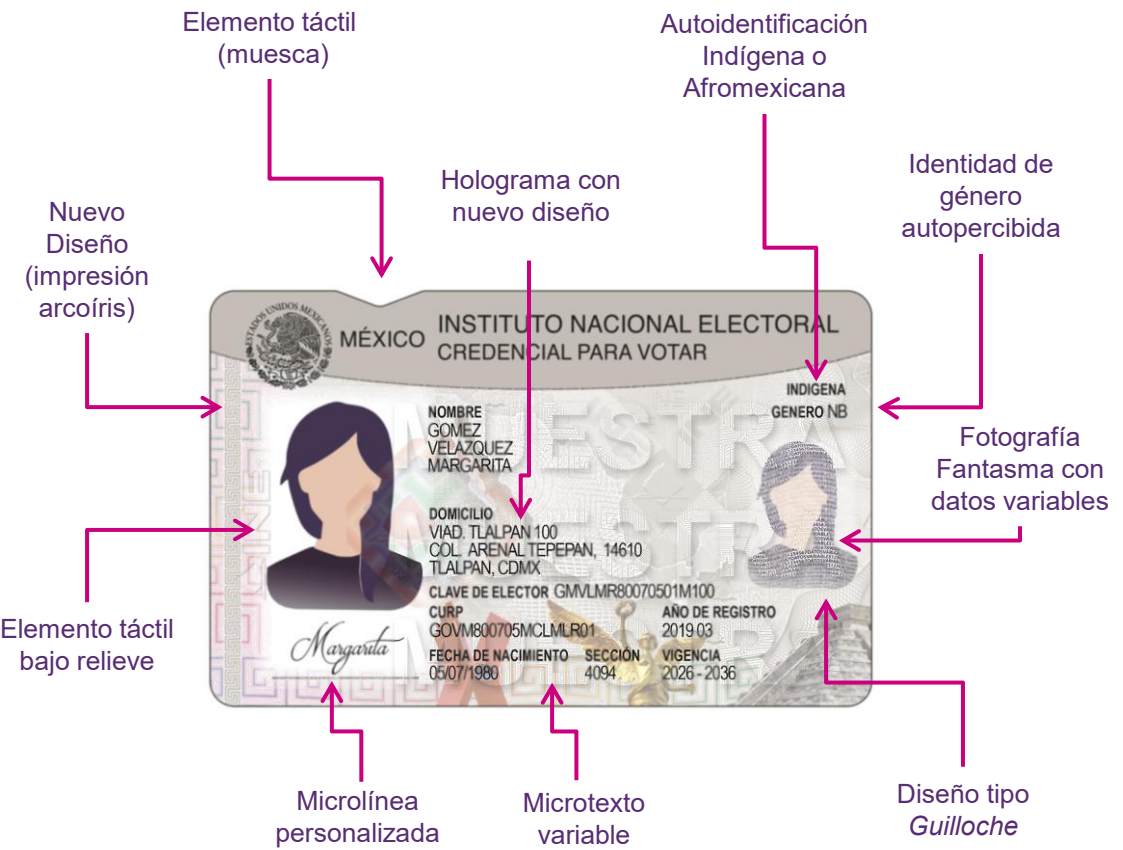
Elemento táctil (muesca)

Autoidentificación Indígena o Afromexicana

Holograma con nuevo diseño

Identidad de género autopercibida

Nuevo Diseño (impresión arcoíris)

ESTADOS UNIDOS MEXICANOS

MÉXICO INSTITUTO NACIONAL ELECTORAL
CREDENCIAL PARA VOTAR

INDIGENA
GENERO NB

NOMBRE
GOMEZ
VELAZQUEZ
MARGARITA

MUESTRA

DOMICILIO
VIAD. TLALPAN 100
COL. ARENAL TEPEPAN, 14610
TLALPAN, CDMX

CLAVE DE ELECTOR GMVLMR80070501M100

CURP
GOVM800705MCLMLR01

AÑO DE REGISTRO
2019 03

FECHA DE NACIMIENTO
05/07/1980

SECCIÓN
4094

VIGENCIA
2026 - 2036

Margarita

Fotografía Fantasma con datos variables

Elemento táctil bajo relieve

Microlínea personalizada

Microtexto variable

Diseño tipo *Guilloche*